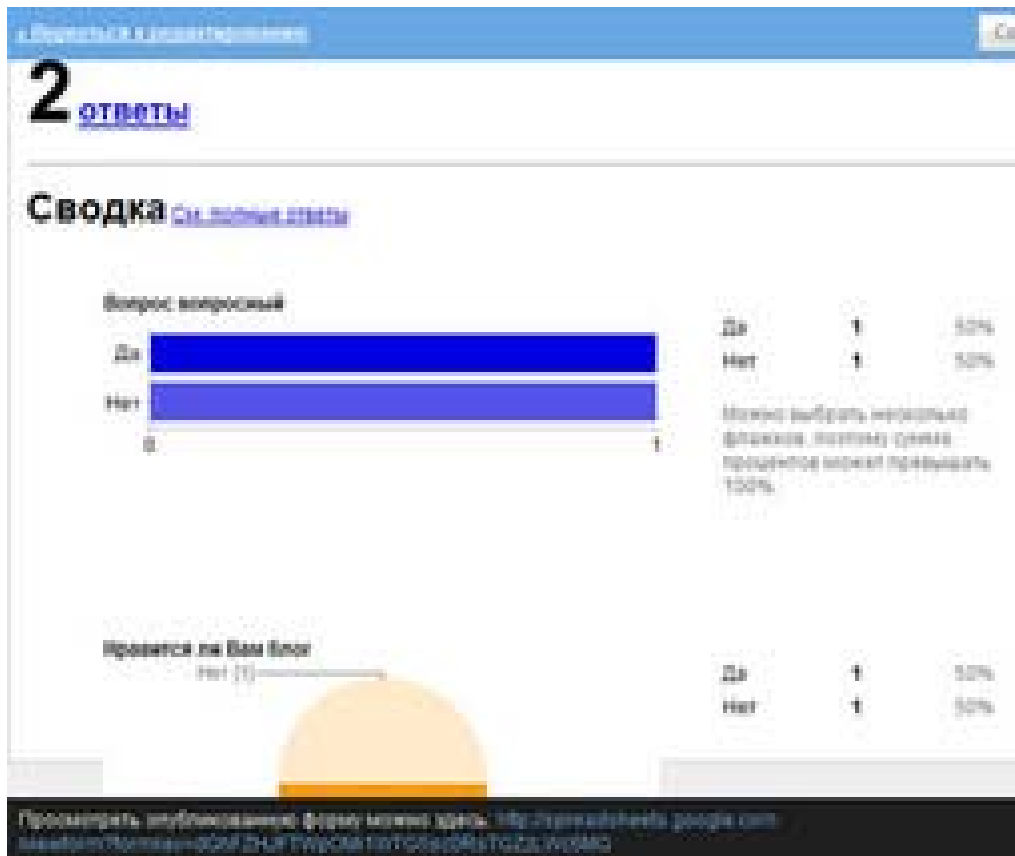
« Вернуться к редактированию

2 ответы

Сводка См. полные ответы

Вопрос вопросный

Да
Нет
0
1

| | | |
|---|---|---|
| Да | 1 | 50% |
| Нет | 1 | 50% |

Можно выбрать несколько флажков, поэтому сумма процентов может превышать 100%.

Нравится ли Вам блог
Нет [1]

| | | |
|---|---|---|
| Да | 1 | 50% |
| Нет | 1 | 50% |

Просмотреть опубликованную форму можно здесь: http://spreadsheets.google.com/viewform?formkey=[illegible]